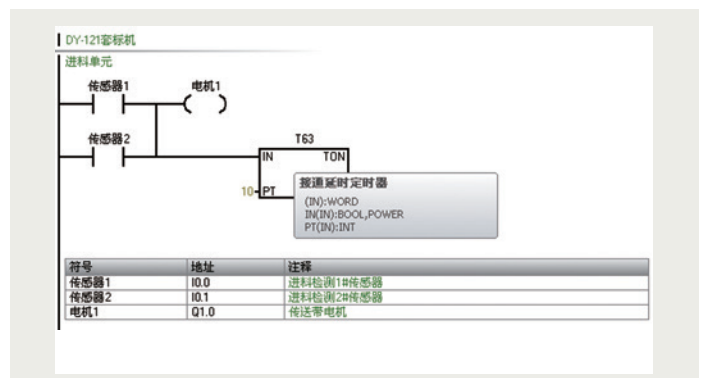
DY-121套标机
进料单元

传感器1

电机1

传感器2

T63

IN TON

10 PT

接通延时定时器
(IN):WORD
IN(IN):BOOL,POWER
PT(IN):INT

| 符号 | 地址 | 注释 |
|---|---|---|
| 传感器1 | I0.0 | 进料检测1#传感器 |
| 传感器2 | I0.1 | 进料检测2#传感器 |
| 电机1 | Q1.0 | 传送带电机 |